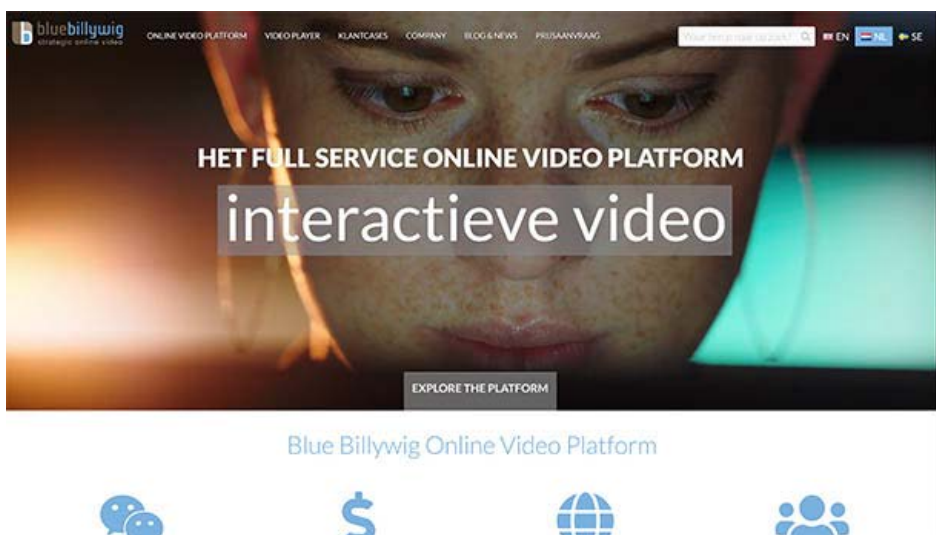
bluebillywig
strategic online video

ONLINE VIDEO PLATFORM VIDEO PLAYER KLANTCASES COMPANY BLOG & NEWS PRIJSAANVRAAG

Waar ben je naar op zoek?

EN NL SE

HET FULL SERVICE ONLINE VIDEO PLATFORM

interactieve video

EXPLORE THE PLATFORM

Blue Billywig Online Video Platform